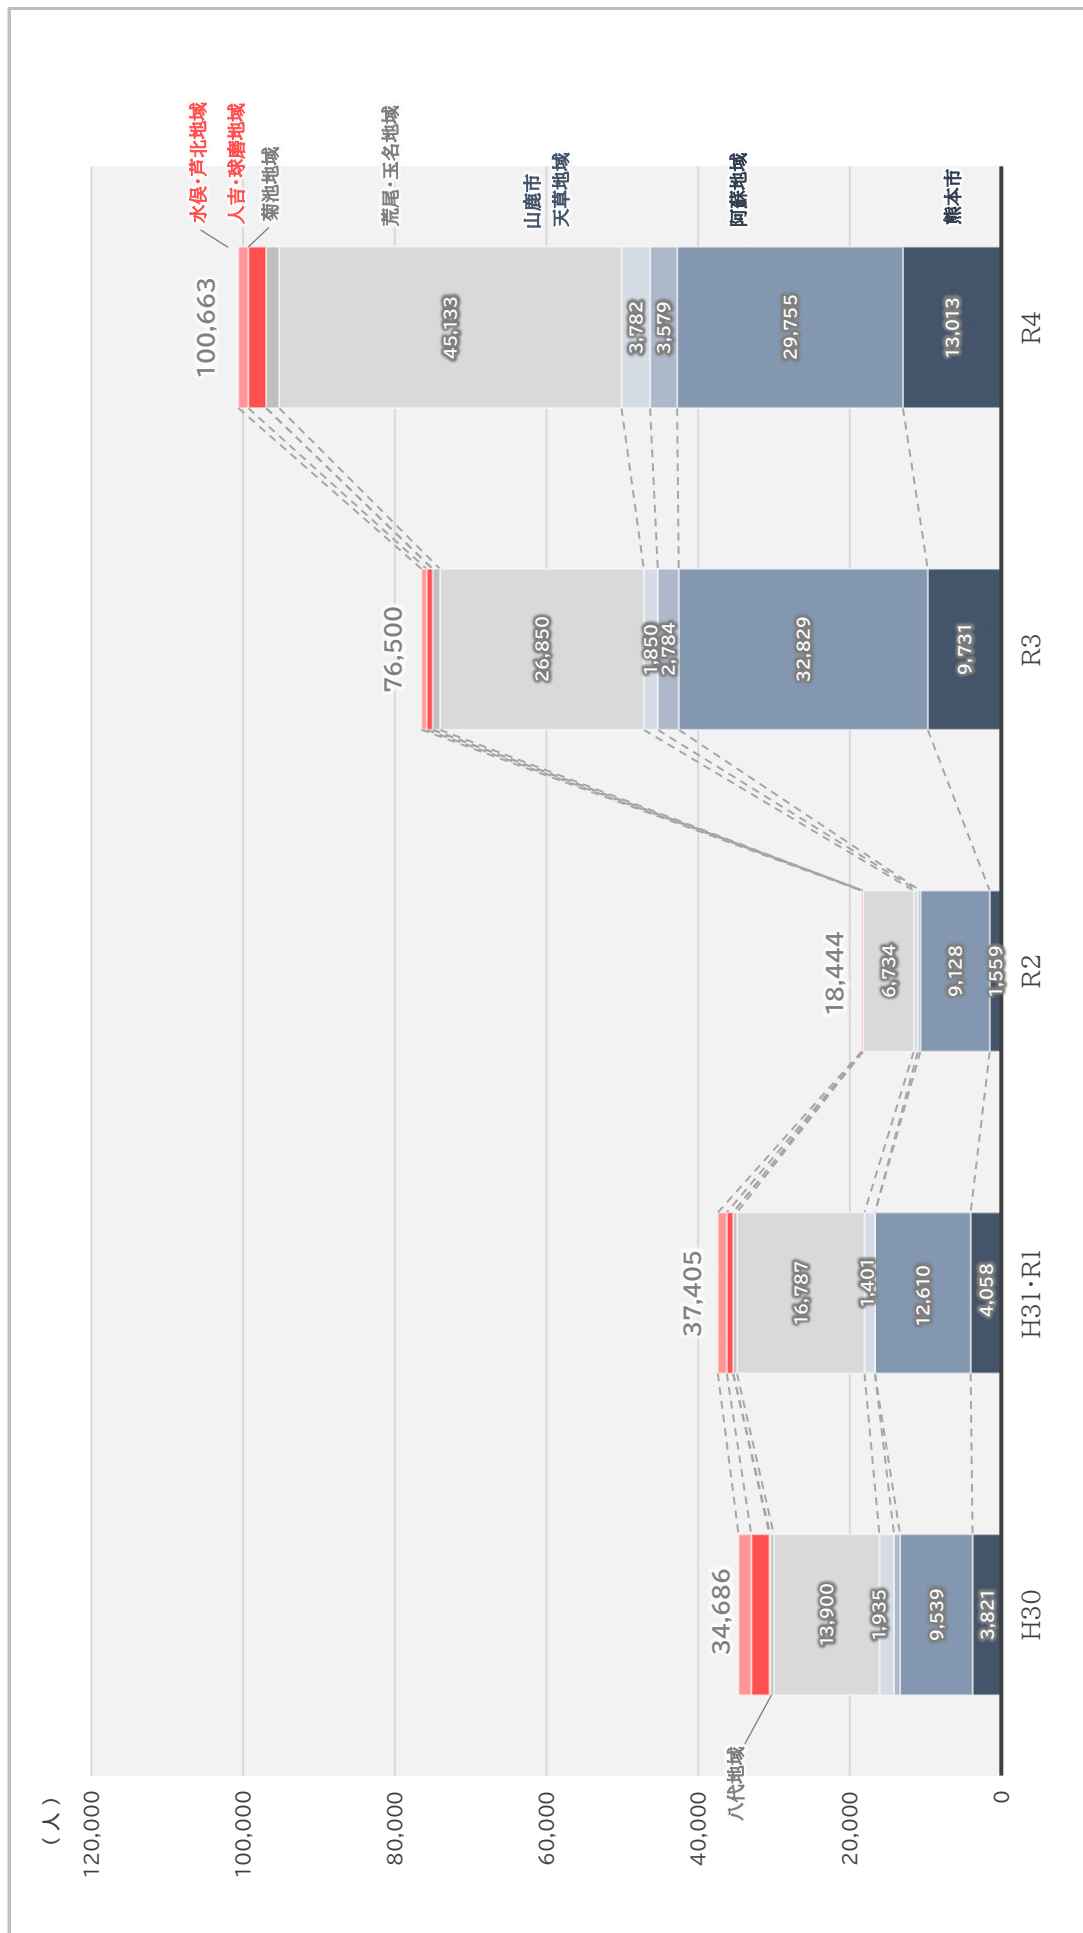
（人）
120,000
100,000
80,000
60,000
40,000
20,000
0

水俣・芦北地域
人吉・球磨地域
菊池地域
荒尾・玉名地域
山鹿市
天草地域
阿蘇地域
熊本市
八代地域

100,663
45,133
3,782
3,579
29,755
13,013
R4

76,500
26,850
1,850
2,784
32,829
9,731
R3

18,444
6,734
9,128
1,559
R2

37,405
16,787
1,401
12,610
4,058
H31･R1

34,686
13,900
1,935
9,539
3,821
H30